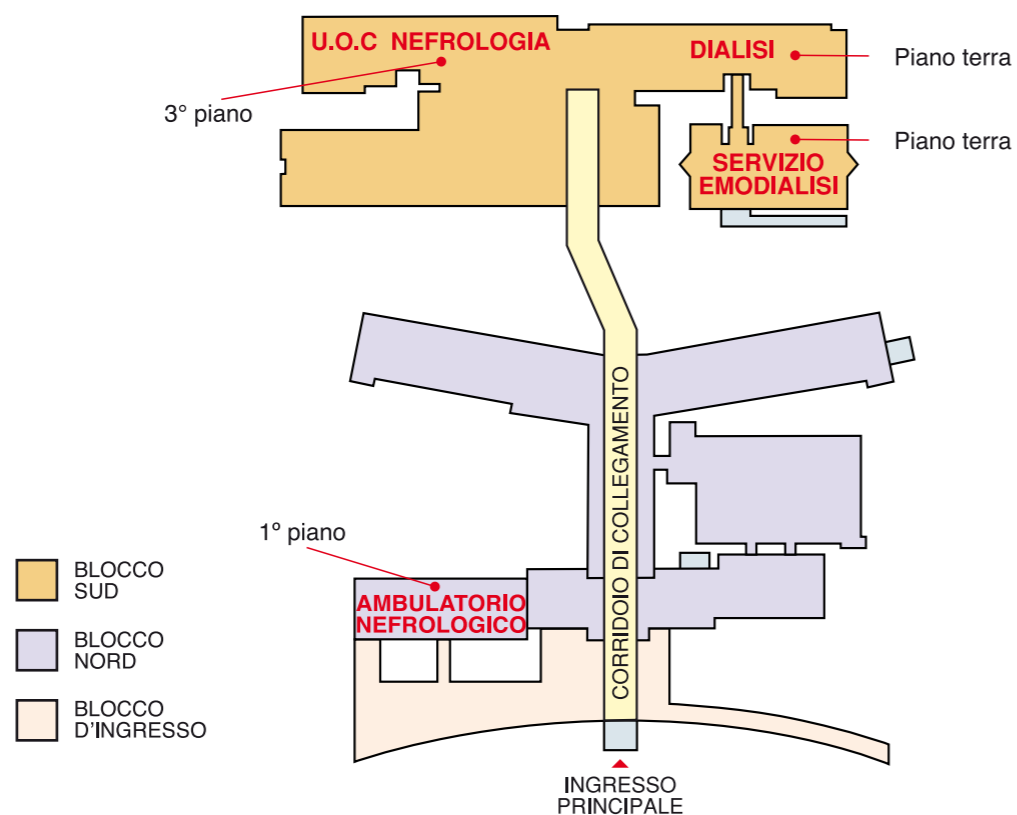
U.O.C NEFROLOGIA

DIALISI

Piano terra

3° piano

SERVIZIO EMODIALISI

Piano terra

CORRIDOIO DI COLLEGAMENTO

1° piano

AMBULATORIO NEFROLOGICO

BLOCCO SUD

BLOCCO NORD

BLOCCO D'INGRESSO

INGRESSO PRINCIPALE